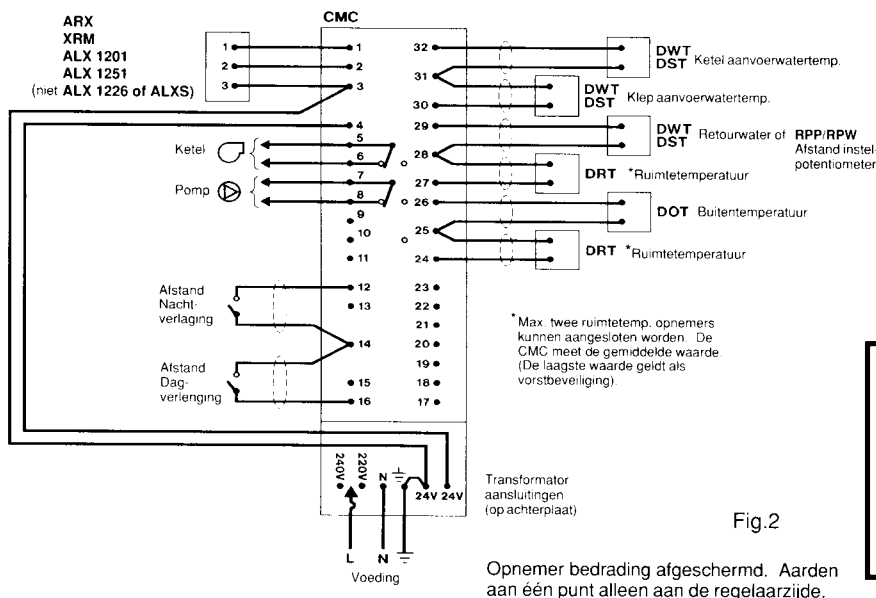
ARX
XRM
ALX 1201
ALX 1251
(niet ALX 1226 of ALXS)

1
2
3

CMC

1
2
3
4
5
6
7
8
9
10
11
12
13
14
15
16

32
31
30
29
28
27
26
25
24
23
22
21
20
19
18
17

Ketel
Pomp

Afstand Nachtverlaging

Afstand Dagverlenging

DWT DST Ketel aanvoerwatertemp.
DWT DST Klep aanvoerwatertemp.
DWT DST Retourwater of RPP/RPW Afstand instel- potentiometer
DRT *Ruimtetemperatuur
DOT Buitentemperatuur
DRT *Ruimtetemperatuur

*Max. twee ruimtetemp. opnemers kunnen aangesloten worden. De CMC meet de gemiddelde waarde (De laagste waarde geldt als vorstbeveiliging).

240V 220V N 24V 24V

Transformator aansluitingen (op achterplaat)

L N

Voeding

Fig.2

Opnemer bedrading afgeschermd. Aarden aan één punt alleen aan de regelaarzijde.